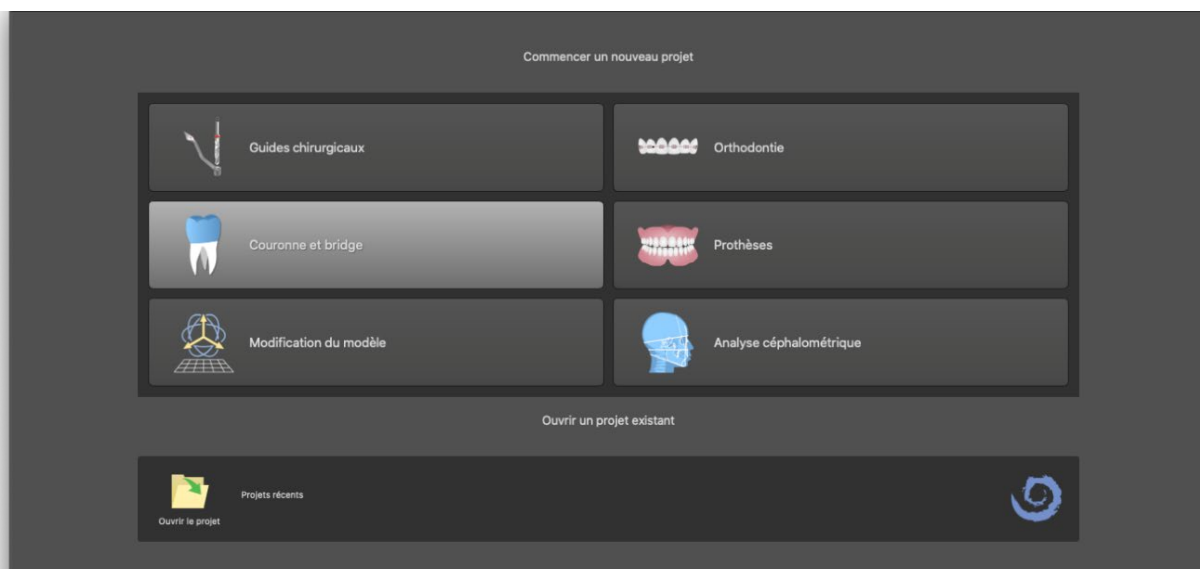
Commencer un nouveau projet

Guides chirurgicaux

Orthodontie

Couronne et bridge

Prothèses

Modification du modèle

Analyse céphalométrique

Ouvrir un projet existant

Ouvrir le projet

Projets récents